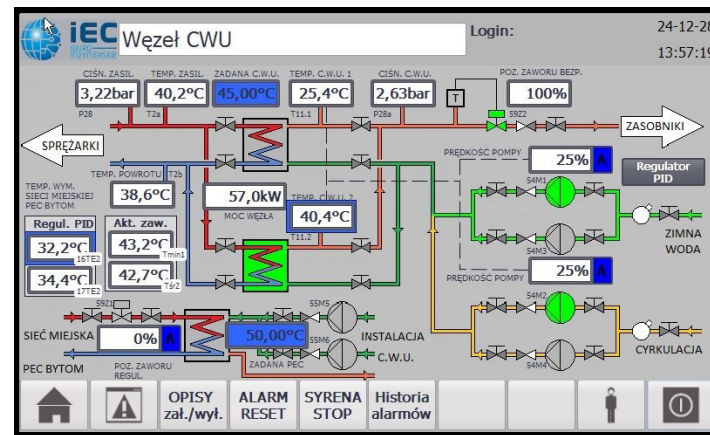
iEC BIURO INŻYNIERSKIE Węzeł CWU
Login:
24-12-28
13:57:19

CIŚN. ZASIL. 3,22bar P28
TEMP. ZASIL. 40,2°C T2a
ZADANA C.W.U. 45,00°C
TEMP. C.W.U. 1 25,4°C T11.1
CIŚN. C.W.U. 2,63bar P28a
T
POZ. ZAWORU BEZP. 100%
59Z2
ZASOBNIKI
SPRĘŻARKI
PRĘDKOŚĆ POMPY 25% A
Regulator PID
TEMP. WYM. SIECI MIEJSKIEJ PEC BYTOM
TEMP. POWROTU T2b 38,6°C
57,0kW MOC WĘZŁA
TEMP. C.W.U. 2 40,4°C T11.2
54M1
54M3
ZIMNA WODA
Regul. PID 32,2°C 16TE2
34,4°C 17TE2
Akt. zaw. 43,2°C Tmin1
42,7°C Tśr2
PRĘDKOŚĆ POMPY 25% A
54M2
59Z1
SIEĆ MIEJSKA 0% A
50,00°C
55M5
55M6
INSTALACJA
C.W.U.
ZADANA PEC
CYRKULACJA
54M4
PEC BYTOM
POZ. ZAWORU REGUL.

OPISY zał./wył.
ALARM RESET
SYRENA STOP
Historia alarmów